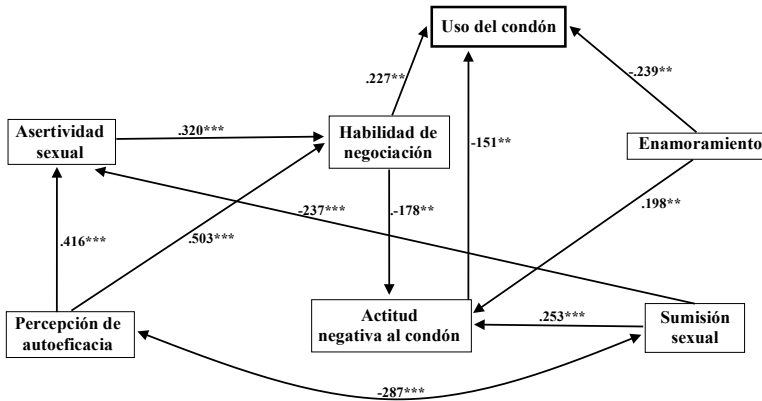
Uso del condón

.227**

-.239**

Asertividad sexual

.320***

Habilidad de negociación

-151**

Enamoramiento

-237***

.-178**

.198**

.416***

.503***

Actitud negativa al condón

.253***

Percepción de autoeficacia

Sumisión sexual

-287***